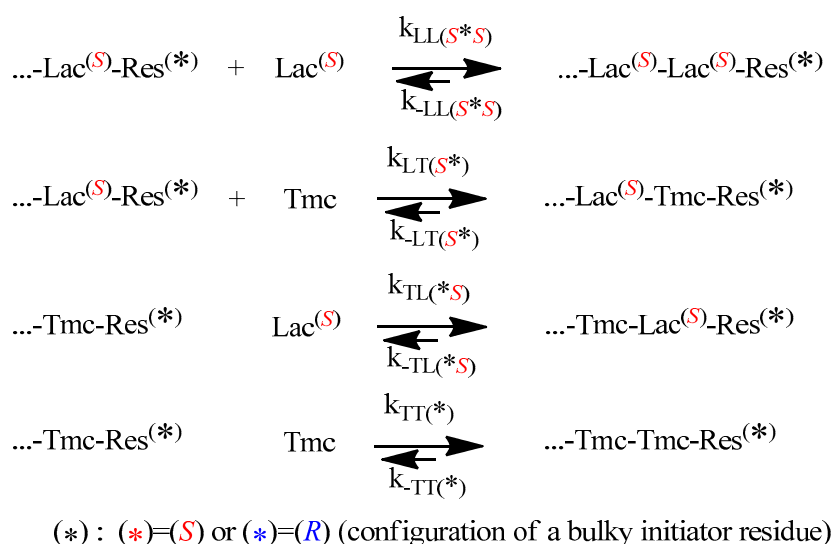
...-Lac$^{(S)}$-Res$^{(*)}$ + Lac$^{(S)}$ $\underset{k_{-LL(S*S)}}{\overset{k_{LL(S*S)}}{\rightleftharpoons}}$ ...-Lac$^{(S)}$-Lac$^{(S)}$-Res$^{(*)}$

...-Lac$^{(S)}$-Res$^{(*)}$ + Tmc $\underset{k_{-LT(S*)}}{\overset{k_{LT(S*)}}{\rightleftharpoons}}$ ...-Lac$^{(S)}$-Tmc-Res$^{(*)}$

...-Tmc-Res$^{(*)}$ Lac$^{(S)}$ $\underset{k_{-TL(*S)}}{\overset{k_{TL(*S)}}{\rightleftharpoons}}$ ...-Tmc-Lac$^{(S)}$-Res$^{(*)}$

...-Tmc-Res$^{(*)}$ Tmc $\underset{k_{-TT(*)}}{\overset{k_{TT(*)}}{\rightleftharpoons}}$ ...-Tmc-Tmc-Res$^{(*)}$

(∗) : (∗)=(S) or (∗)=(R) (configuration of a bulky initiator residue)